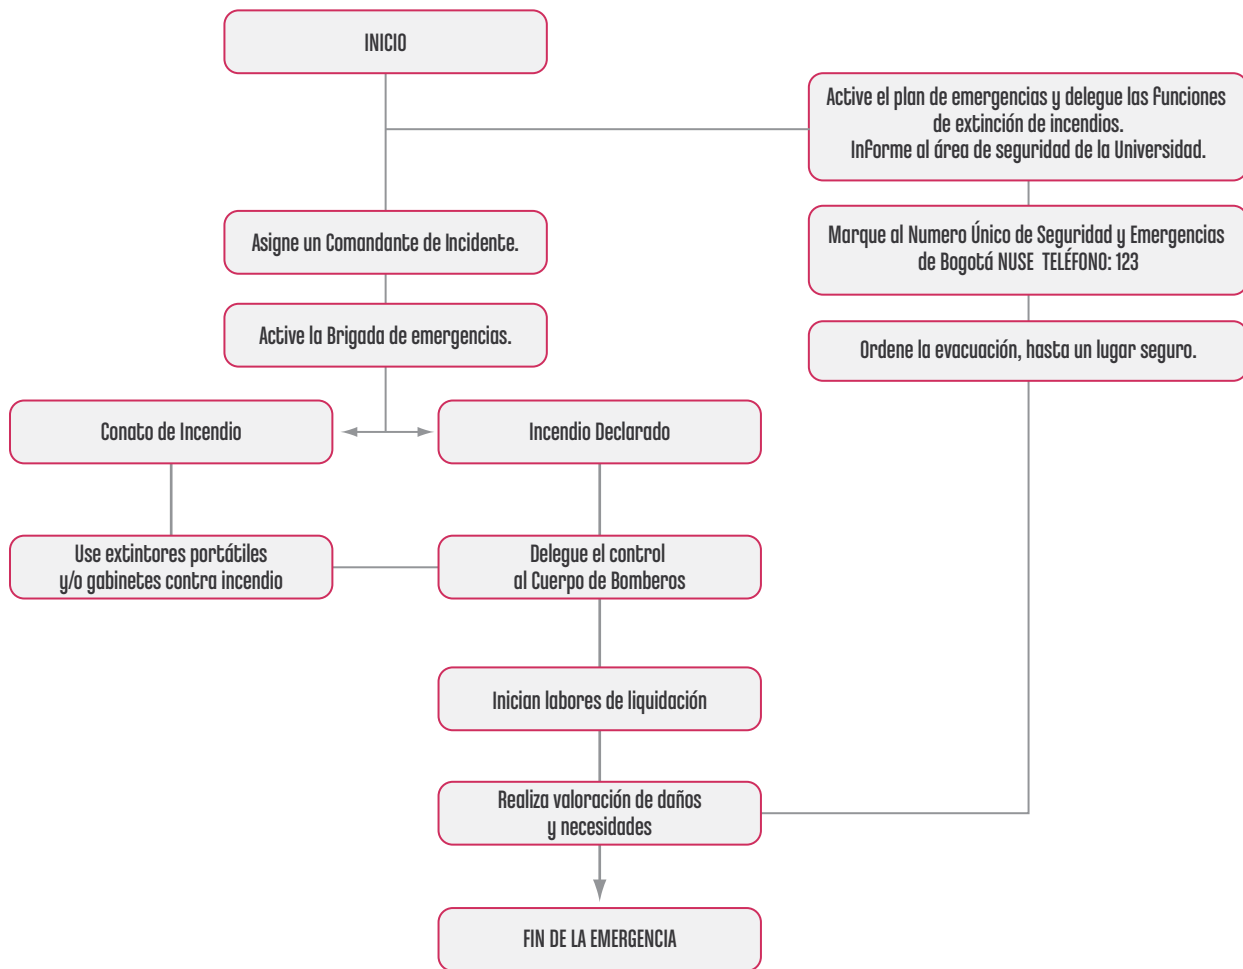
INICIO

Active el plan de emergencias y delegue las funciones de extinción de incendios.
Informe al área de seguridad de la Universidad.

Marque al Numero Único de Seguridad y Emergencias de Bogotá NUSE TELÉFONO: 123

Ordene la evacuación, hasta un lugar seguro.

Asigne un Comandante de Incidente.

Active la Brigada de emergencias.

Conato de Incendio

Incendio Declarado

Use extintores portátiles y/o gabinetes contra incendio

Delegue el control al Cuerpo de Bomberos

Inician labores de liquidación

Realiza valoración de daños y necesidades

FIN DE LA EMERGENCIA